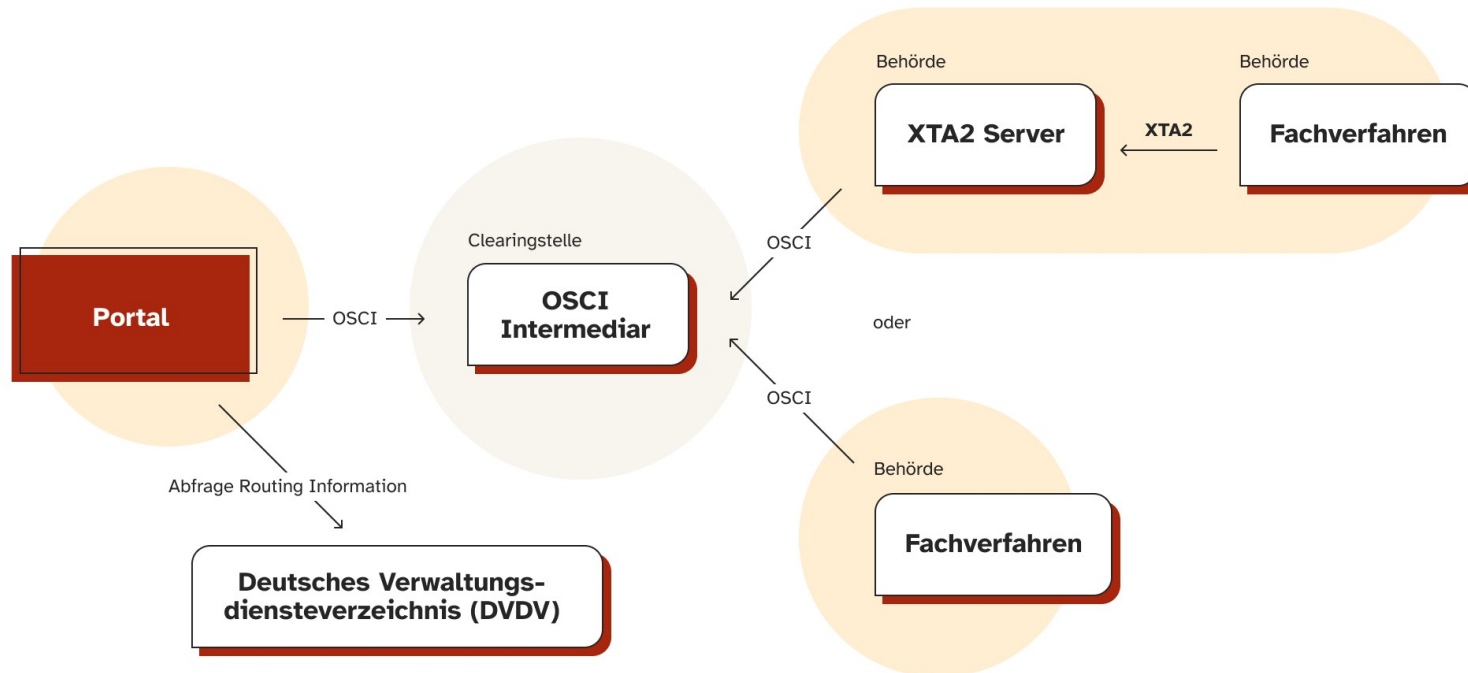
Behörde

XTA2 Server

XTA2

Behörde

Fachverfahren

Portal

OSCI

Clearingstelle

OSCI Intermediar

OSCI

oder

OSCI

Behörde

Fachverfahren

Abfrage Routing Information

Deutsches Verwaltungsdiensteverzeichnis (DVDV)